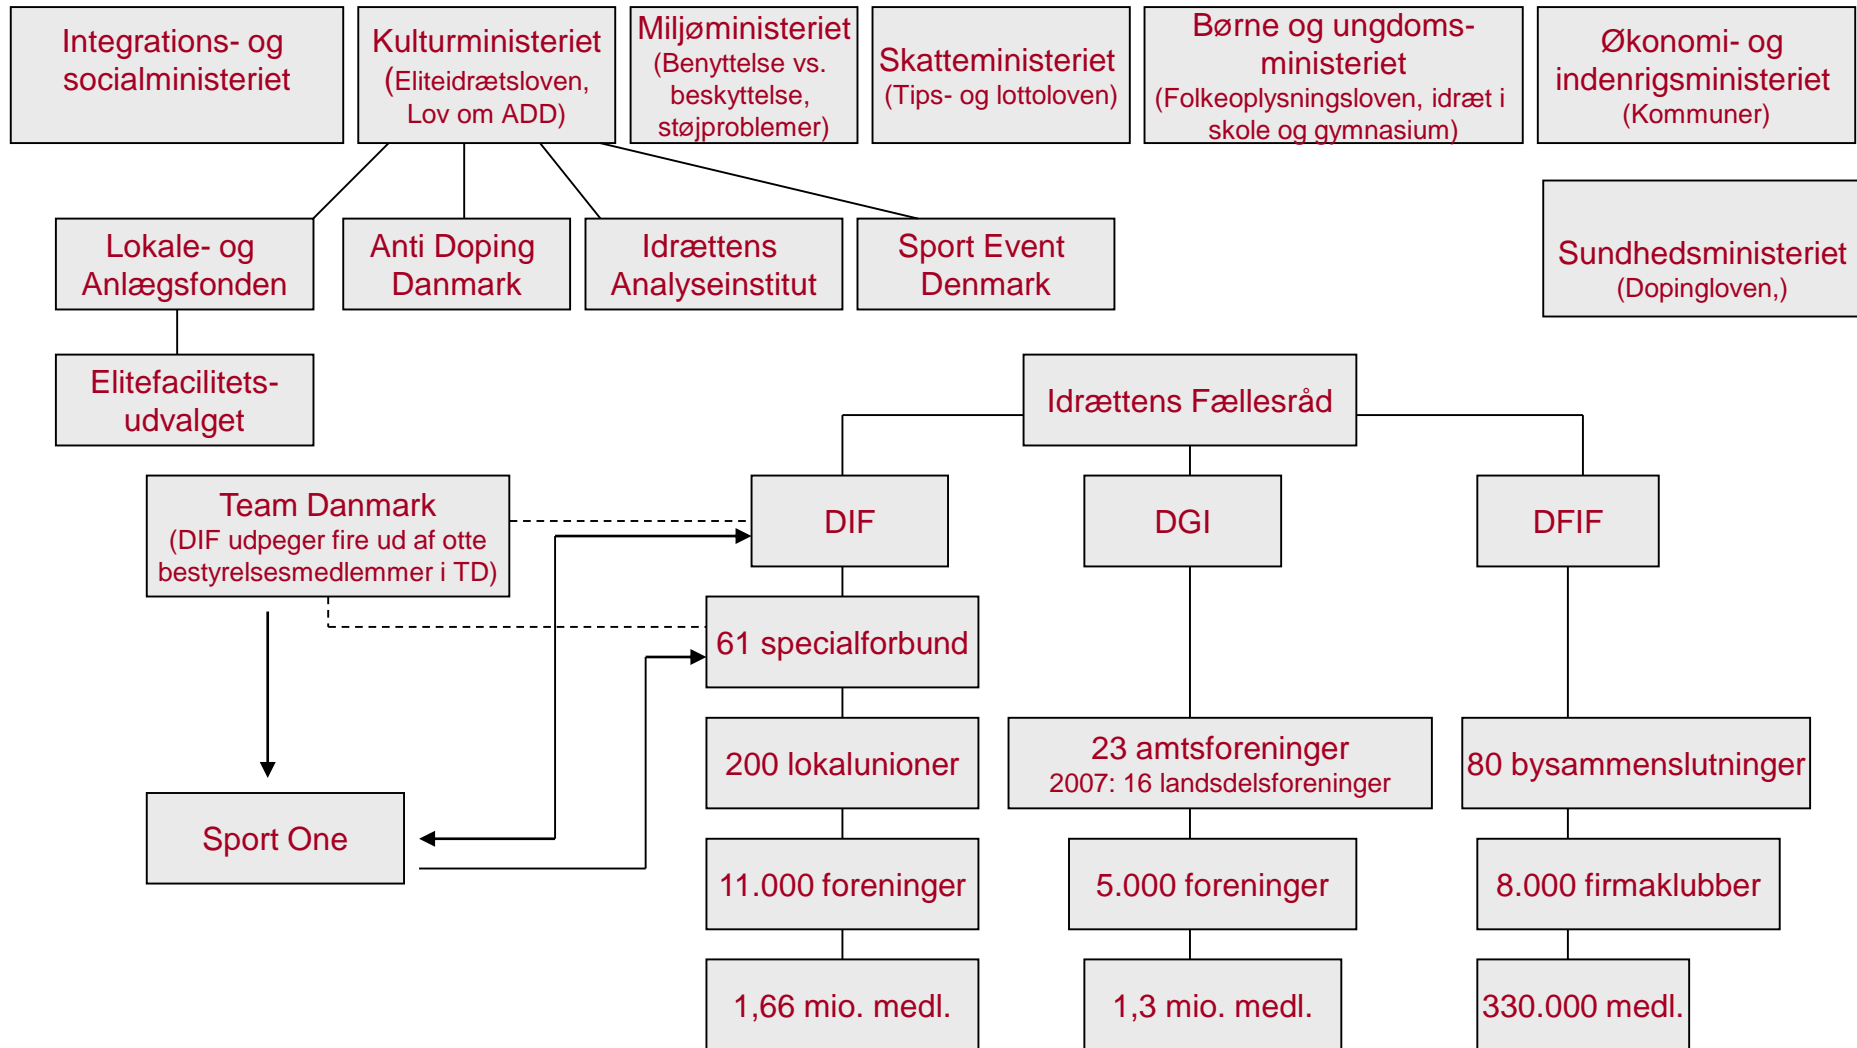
Integrations- og socialministeriet

Kulturministeriet (Eliteidrætsloven, Lov om ADD)

Miljøministeriet (Benyttelse vs. beskyttelse, støjproblemer)

Skatteministeriet (Tips- og lottoloven)

Børne og ungdoms-ministeriet (Folkeoplysningsloven, idræt i skole og gymnasium)

Økonomi- og indenrigsministeriet (Kommuner)

Lokale- og Anlægsfonden

Anti Doping Danmark

Idrættens Analyseinstitut

Sport Event Denmark

Sundhedsministeriet (Dopingloven,)

Elitefacilitets-udvalget

Idrættens Fællesråd

Team Danmark (DIF udpeger fire ud af otte bestyrelsesmedlemmer i TD)

DIF

DGI

DFIF

61 specialforbund

200 lokalunioner

23 amtsforeninger
2007: 16 landsdelsforeninger

80 bysammenslutninger

Sport One

11.000 foreninger

5.000 foreninger

8.000 firmaklubber

1,66 mio. medl.

1,3 mio. medl.

330.000 medl.